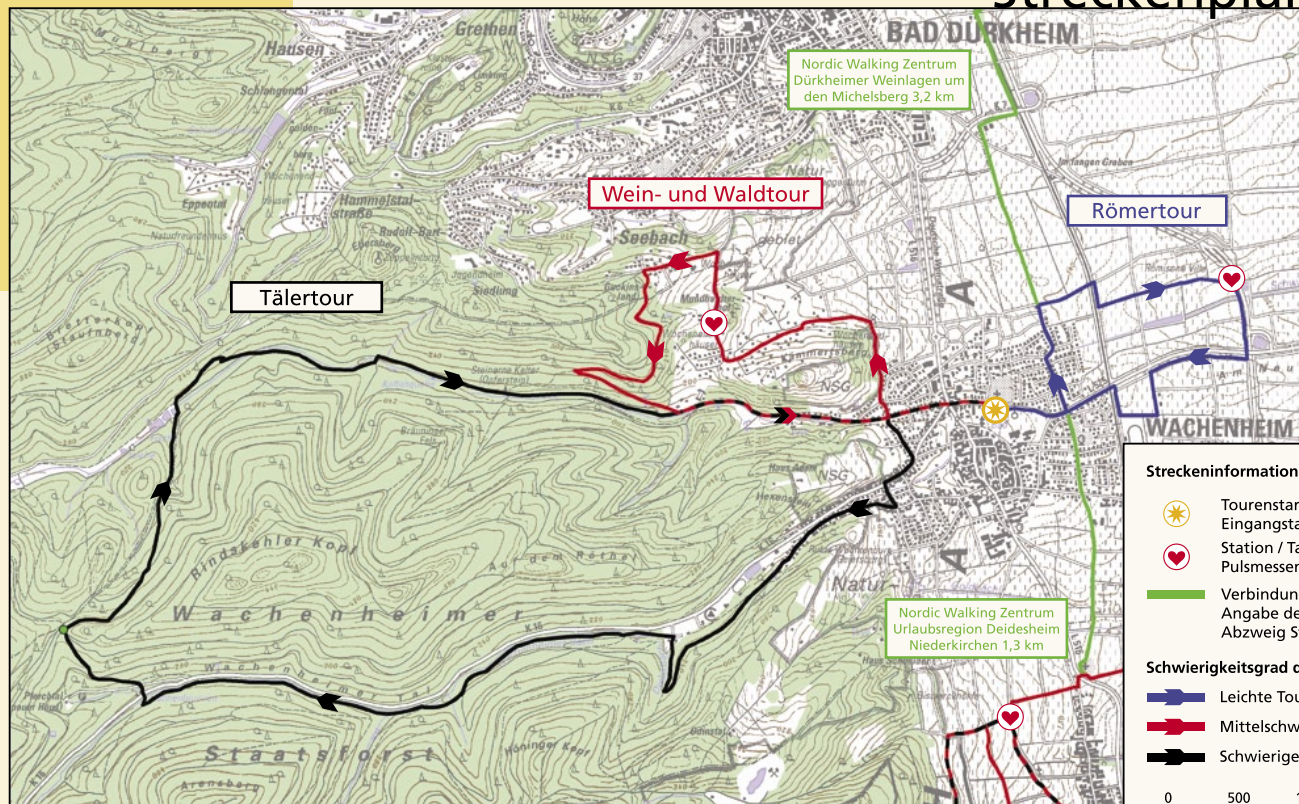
Streckenplan

BAD DÜRKHEIM

Nordic Walking Zentrum Dürkheimer Weinlagen um den Michelsberg 3,2 km

Hausen

Grethen

Hammelstalstraße

Wein- und Waldtour

Römertour

Seebach

Tälertour

NSG

WACHENHEIM

Streckeninformation

Tourenstar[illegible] Eingangsta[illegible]

Station / Ta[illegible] Pulsmesser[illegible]

Verbindun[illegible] Angabe de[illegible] Abzweig S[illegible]

Nordic Walking Zentrum Urlaubsregion Deidesheim Niederkirchen 1,3 km

Schwierigkeitsgrad d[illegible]

Leichte Tou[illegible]

Mittelschw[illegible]

Schwierige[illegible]

Rindskehler Kopf

Wachenheimer

Wachenheimer Tal

Staatsforst

Natur

K 16

0 500